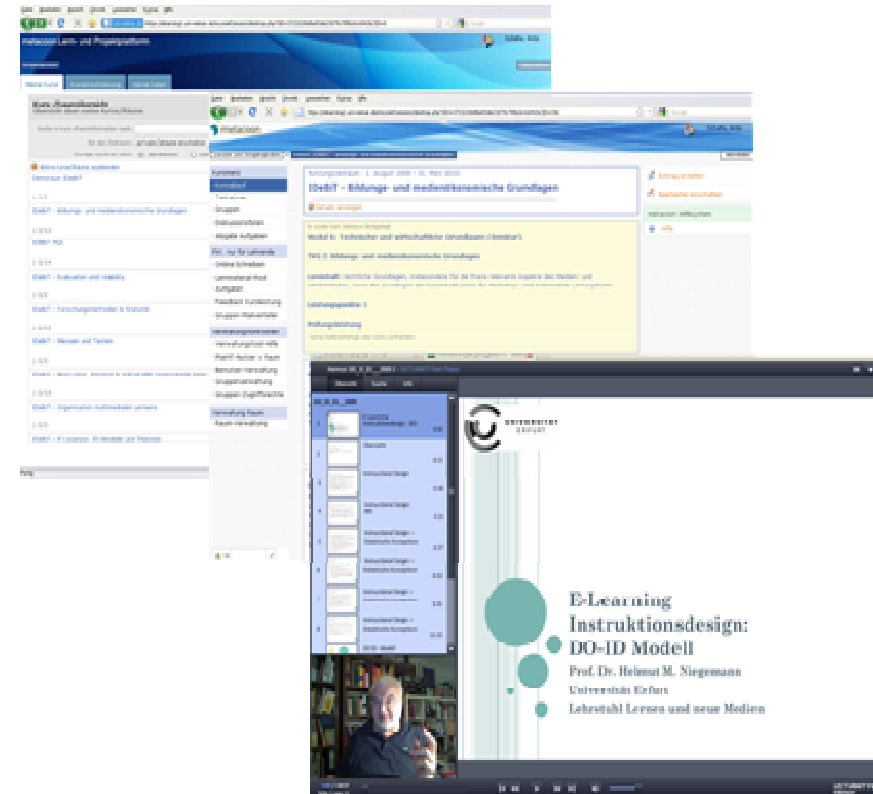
metacoon Lern- und Projektplattform

Meine Kurse

Kurs /Raumübersicht

EbdbT - Bildungs- und medienökonomische Grundlagen

EbdbT - Evaluation und Usability

EbdbT - Forschungsmethoden & Statistik

EbdbT - Messen und Testen

EbdbT - Organisation multimedialen Lernens

metacoon

EbdbT - Bildungs- und medienökonomische Grundlagen

Modul 6: Technische und wirtschaftliche Grundlagen

Kurzinfo

Teilnehmer

Gruppen

Diskussionsforen

Abgabe Aufgaben

Online Schreiben

Verwaltung Raum

Raum-Verwaltung

Übersicht

Suche

Info

Instructional Design

Übersicht

E-Learning
Instruktionsdesign:
DO-ID Modell

Prof. Dr. Helmut M. Niegemann

Universität Erfurt

Lehrstuhl Lernen und neue Medien